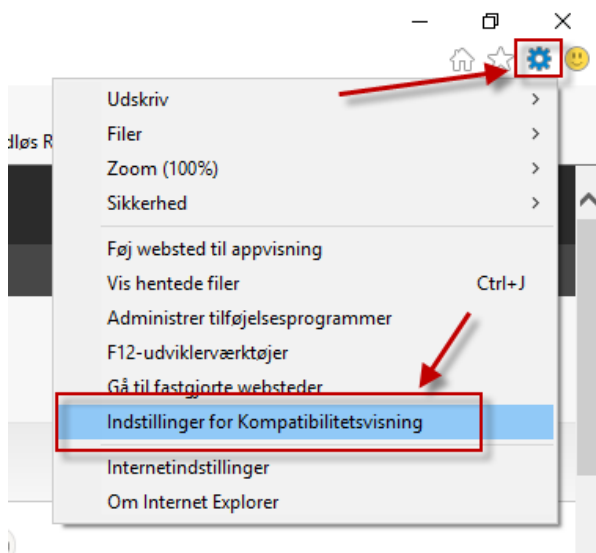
dløs R

Udskriv
Filer
Zoom (100%)
Sikkerhed

Føj websted til appvisning
Vis hentede filer Ctrl+J
Administrer tilføjelsesprogrammer
F12-udviklerværktøjer
Gå til fastgjorte websteder
Indstillinger for Kompatibilitetsvisning

Internetindstillinger
Om Internet Explorer